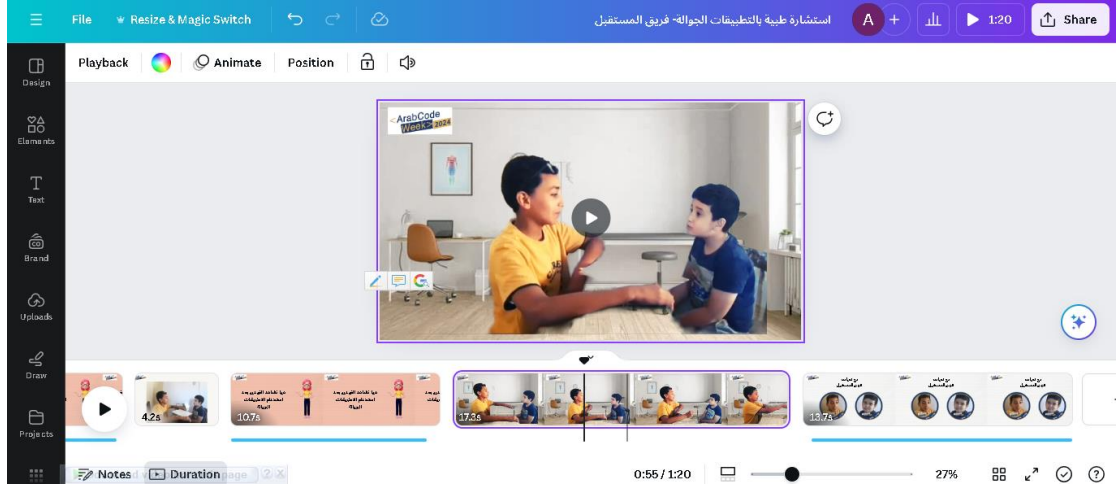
File
Resize & Magic Switch
استشارة طبية بالتطبيقات الجوالة- فريق المستقبل
A
1:20
Share

Design
Elements
Text
Brand
Uploads
Draw
Projects

Playback
Animate
Position

ArabCode Week 2024

4.2s
10.7s
17.3s
13.7s

Notes
Duration
0:55 / 1:20
27%